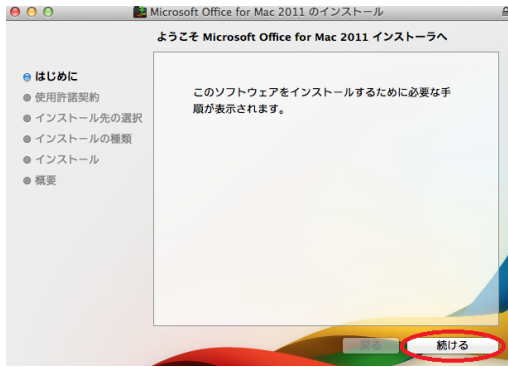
Microsoft Office for Mac 2011 のインストール

ようこそ Microsoft Office for Mac 2011 インストーラへ

はじめに
使用許諾契約
インストール先の選択
インストールの種類
インストール
概要

このソフトウェアをインストールするために必要な手順が表示されます。

戻る
続ける